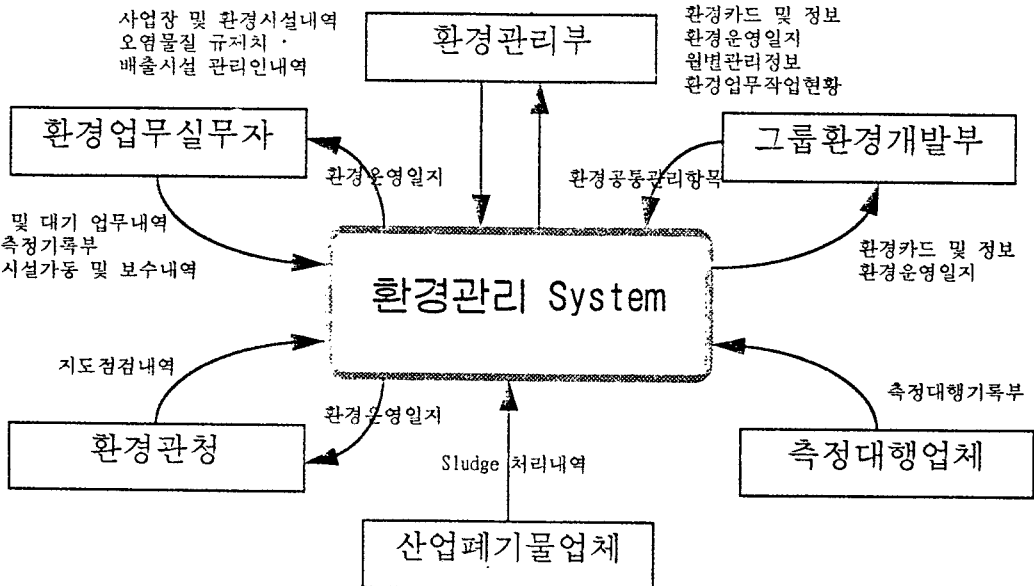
사업장 및 환경시설내역
오염물질 규제치 ·
배출시설 관리인내역

환경관리부

환경카드 및 정보
환경운영일지
월별관리정보
환경업무작업현황

환경업무실무자

환경운영일지

환경공통관리항목

그룹환경개발부

및 대기 업무내역
측정기록부
시설가동 및 보수내역

환경관리 System

환경카드 및 정보
환경운영일지

지도점검내역

측정대행기록부

환경운영일지

환경관청

Sludge 처리내역

측정대행업체

산업폐기물업체